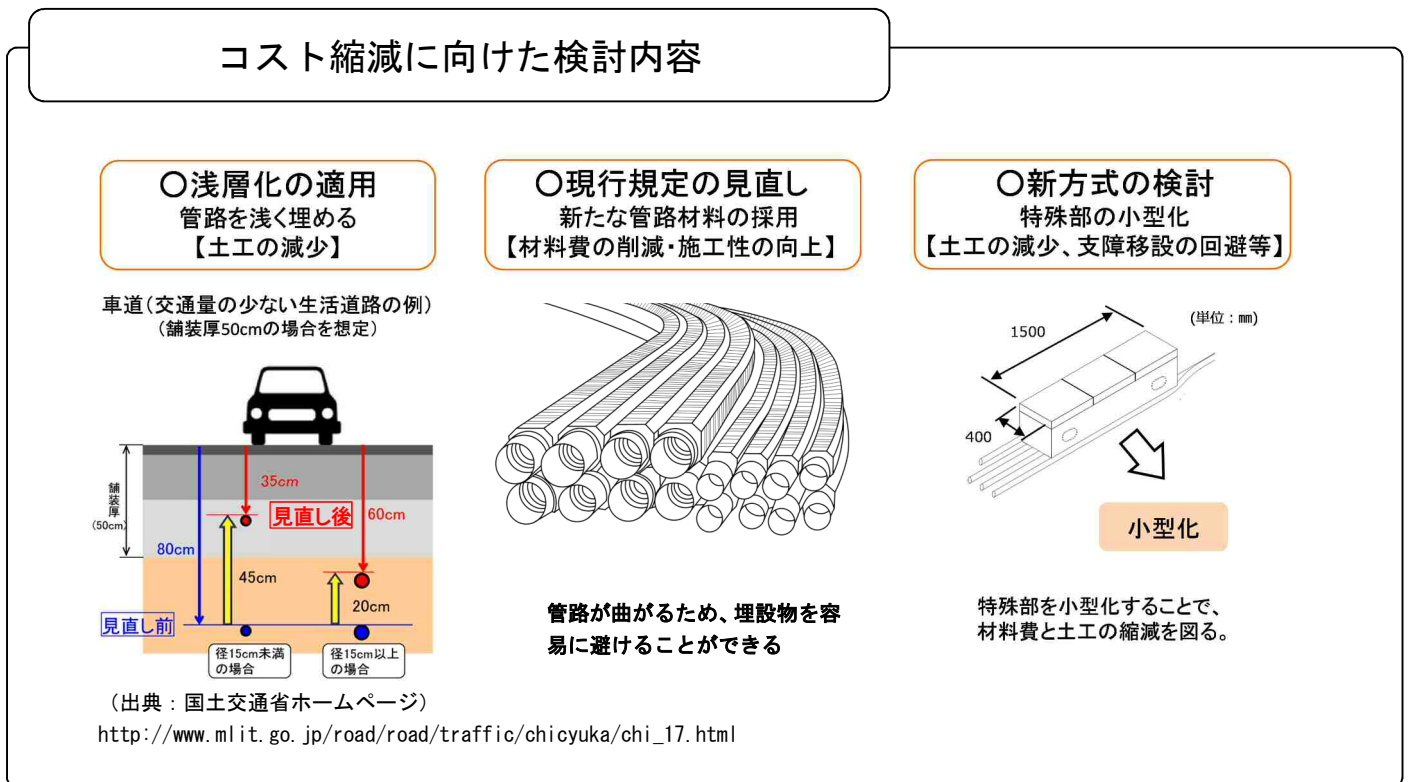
コスト縮減に向けた検討内容

○浅層化の適用
管路を浅く埋める
【土工の減少】

車道(交通量の少ない生活道路の例)
(舗装厚50cmの場合を想定)

舗装厚
(50cm)

35cm
見直し後
60cm
80cm
45cm
20cm
見直し前
径15cm未満の場合
径15cm以上の場合

(出典:国土交通省ホームページ)
http://www.mlit.go.jp/road/road/traffic/chicyuka/chi_17.html

○現行規定の見直し
新たな管路材料の採用
【材料費の削減・施工性の向上】

管路が曲がるため、埋設物を容易に避けることができる

○新方式の検討
特殊部の小型化
【土工の減少、支障移設の回避等】

(単位:mm)
1500
400

小型化

特殊部を小型化することで、材料費と土工の縮減を図る。